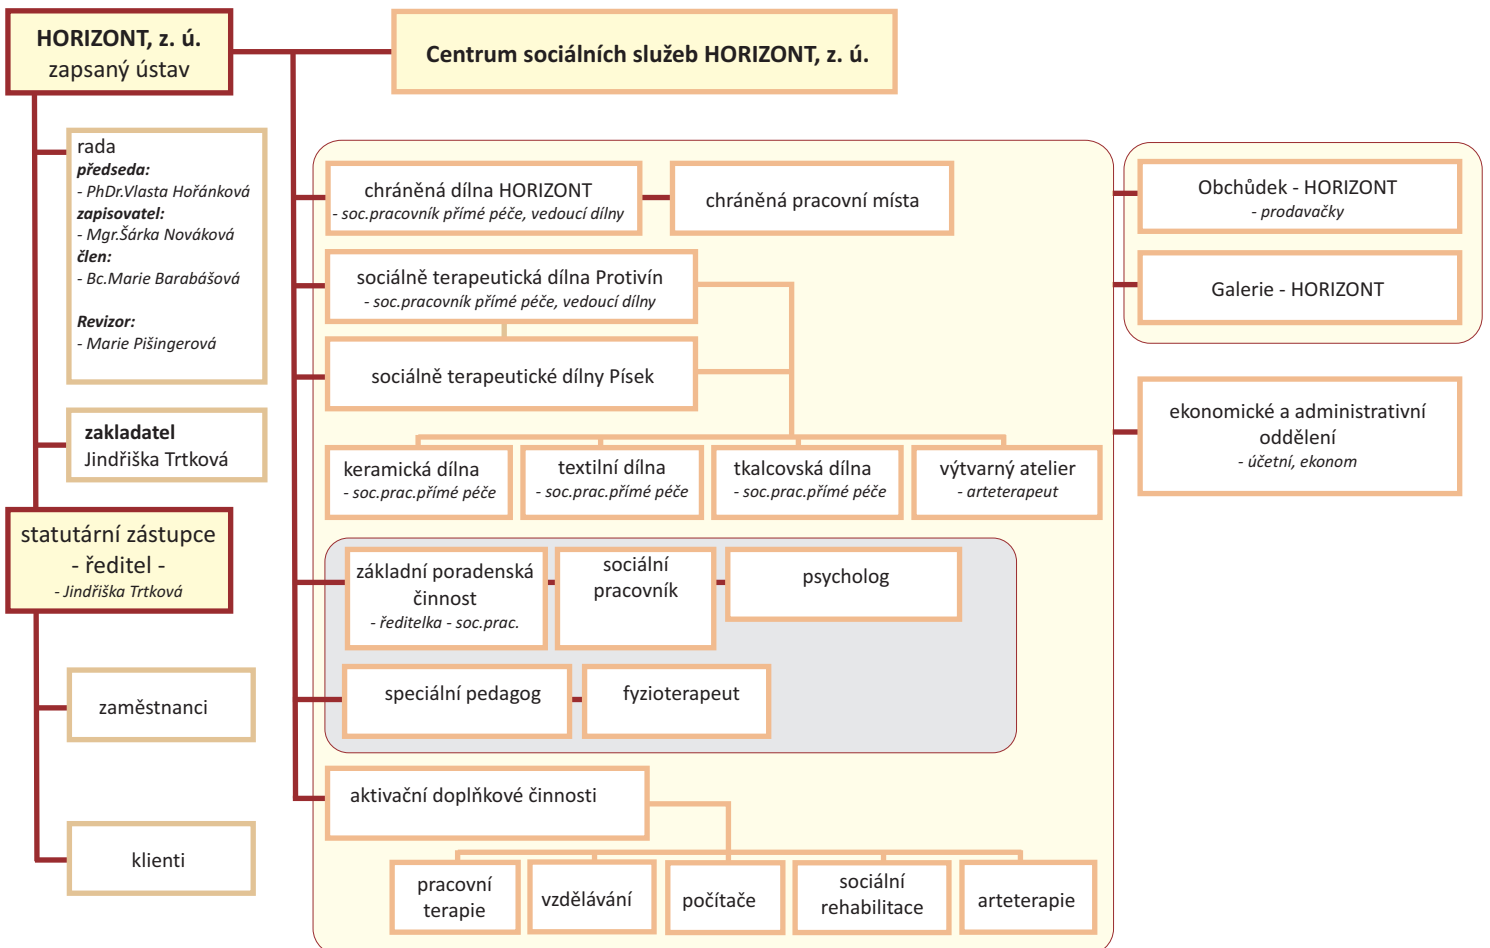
HORIZONT, z. ú.
zapsaný ústav

Centrum sociálních služeb HORIZONT, z. ú.

rada
předseda:
- PhDr.Vlasta Hořánková
zapisovatel:
- Mgr.Šárka Nováková
člen:
- Bc.Marie Barabášová

Revizor:
- Marie Pišingerová

zakladatel
Jindřiška Trtková

statutární zástupce
- ředitel -
- Jindřiška Trtková

zaměstnanci

klienti

chráněná dílna HORIZONT
- soc.pracovník přímé péče, vedoucí dílny

chráněná pracovní místa

sociálně terapeutická dílna Protivín
- soc.pracovník přímé péče, vedoucí dílny

sociálně terapeutické dílny Písek

keramická dílna
- soc.prac.přímé péče

textilní dílna
- soc.prac.přímé péče

tkalcovská dílna
- soc.prac.přímé péče

výtvarný atelier
- arteterapeut

základní poradenská činnost
- ředitelka - soc.prac.

sociální pracovník

psycholog

speciální pedagog

fyzioterapeut

aktivační doplňkové činnosti

pracovní terapie

vzdělávání

počítače

sociální rehabilitace

arteterapie

Obchůdek - HORIZONT
- prodavačky

Galerie - HORIZONT

ekonomické a administrativní oddělení
- účetní, ekonom